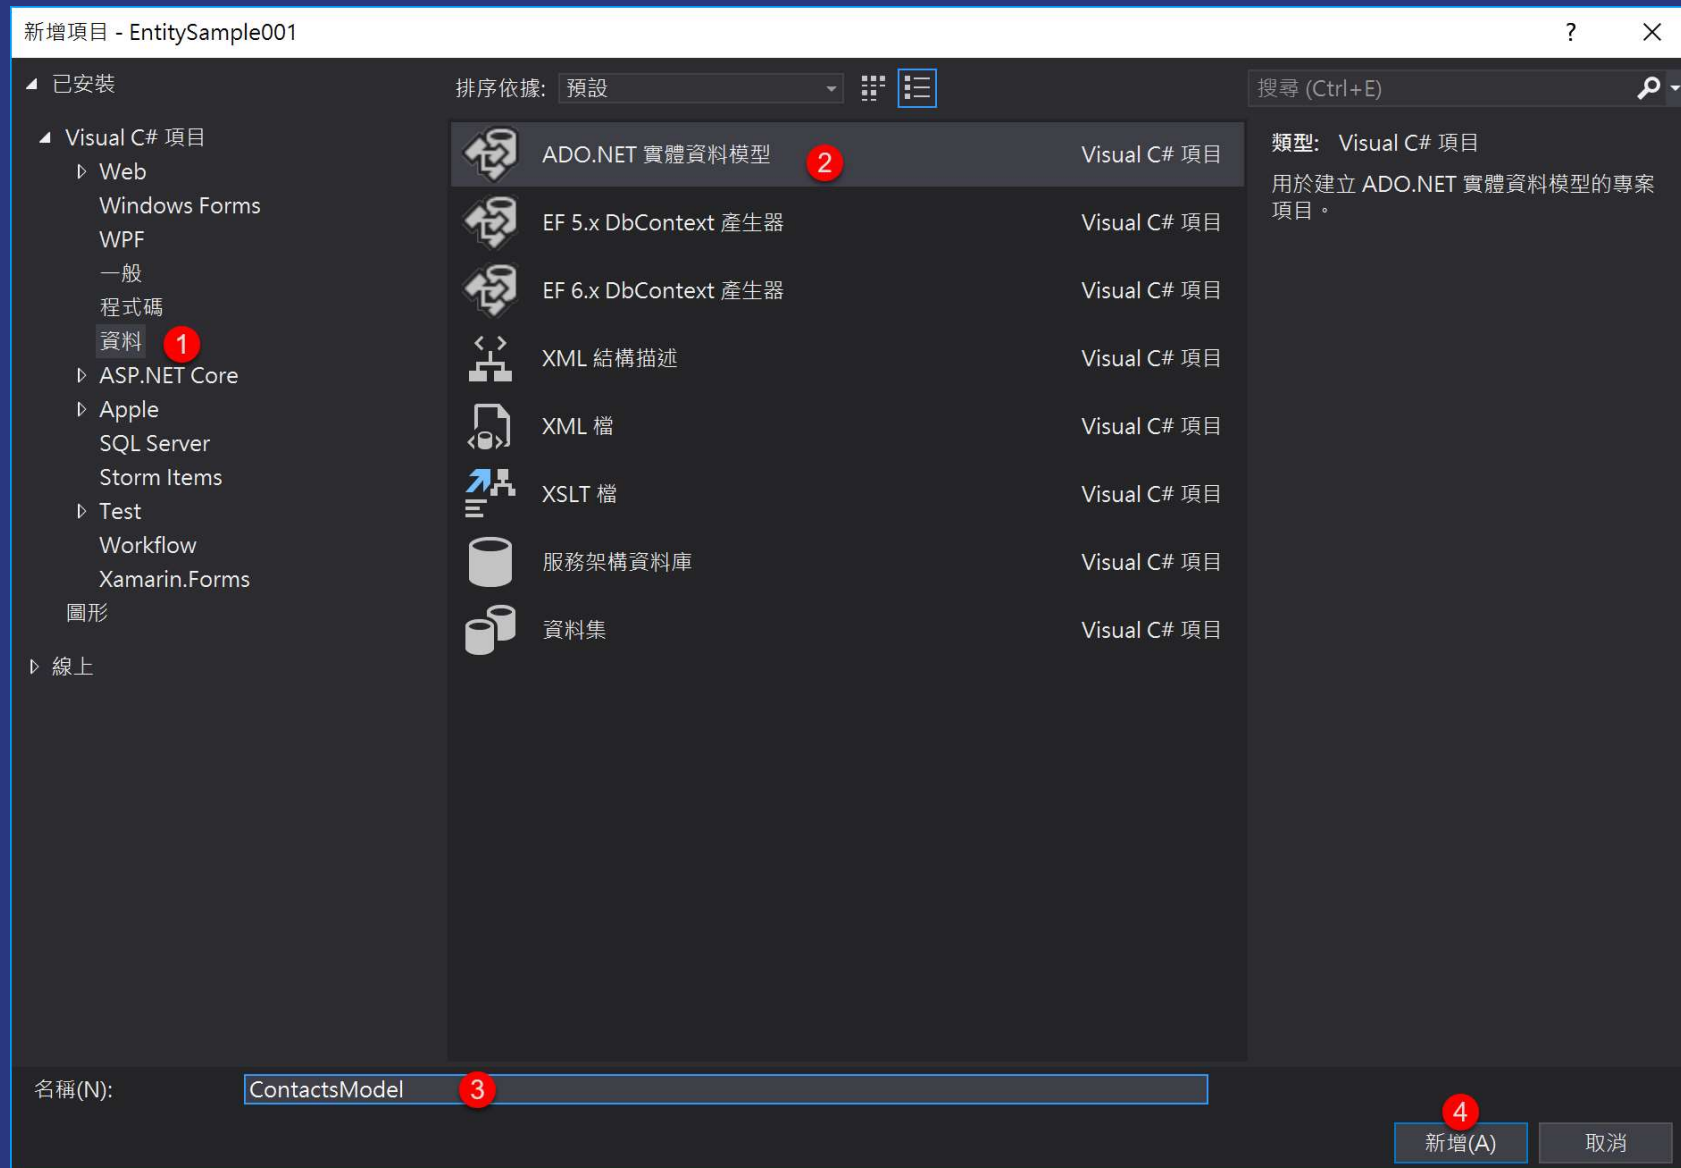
新增項目 - EntitySample001

?

已安裝

Visual C# 項目

Web

Windows Forms

WPF

一般

程式碼

資料

1

ASP.NET Core

Apple

SQL Server

Storm Items

Test

Workflow

Xamarin.Forms

圖形

線上

排序依據: 預設

搜尋 (Ctrl+E)

| | |
|---|---|
| ADO.NET 實體資料模型 2 | Visual C# 項目 |
| EF 5.x DbContext 產生器 | Visual C# 項目 |
| EF 6.x DbContext 產生器 | Visual C# 項目 |
| XML 結構描述 | Visual C# 項目 |
| XML 檔 | Visual C# 項目 |
| XSLT 檔 | Visual C# 項目 |
| 服務架構資料庫 | Visual C# 項目 |
| 資料集 | Visual C# 項目 |

類型: Visual C# 項目

用於建立 ADO.NET 實體資料模型的專案項目。

名稱(N): ContactsModel 3

4

新增(A)

取消